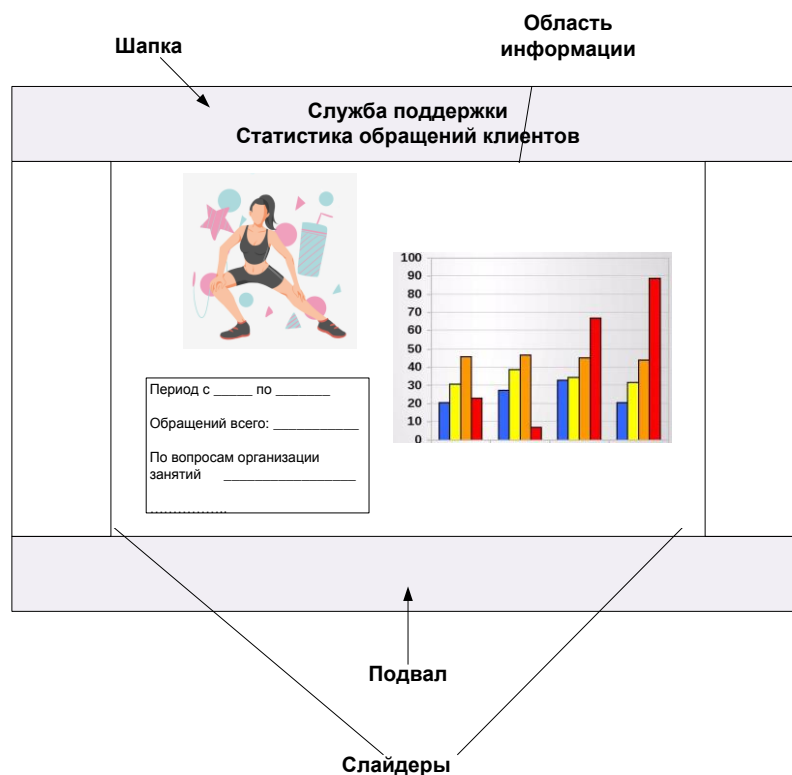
Шапка

Область информации

Служба поддержки
Статистика обращений клиентов

100
90
80
70
60
50
40
30
20
10
0

Период с _____ по _______

Обращений всего: ___________

По вопросам организации занятий ________________

...................

Подвал

Слайдеры